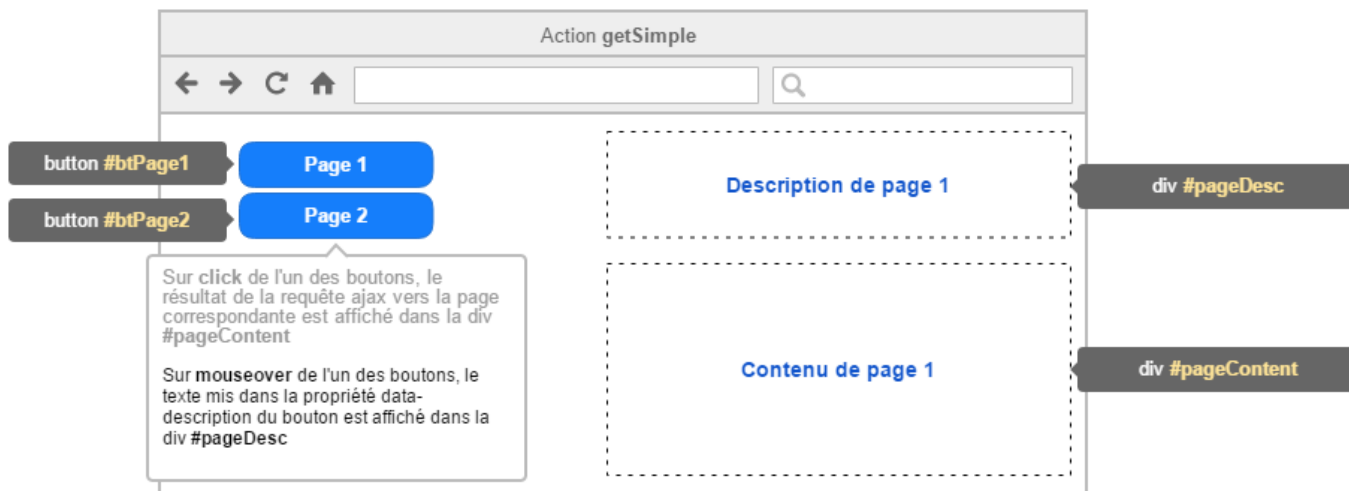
Action **getSimple**

button #btPage1

Page 1

button #btPage2

Page 2

Description de page 1

div #pageDesc

Sur **click** de l'un des boutons, le résultat de la requête ajax vers la page correspondante est affiché dans la div **#pageContent**

Sur **mouseover** de l'un des boutons, le texte mis dans la propriété data-description du bouton est affiché dans la div **#pageDesc**

Contenu de page 1

div #pageContent